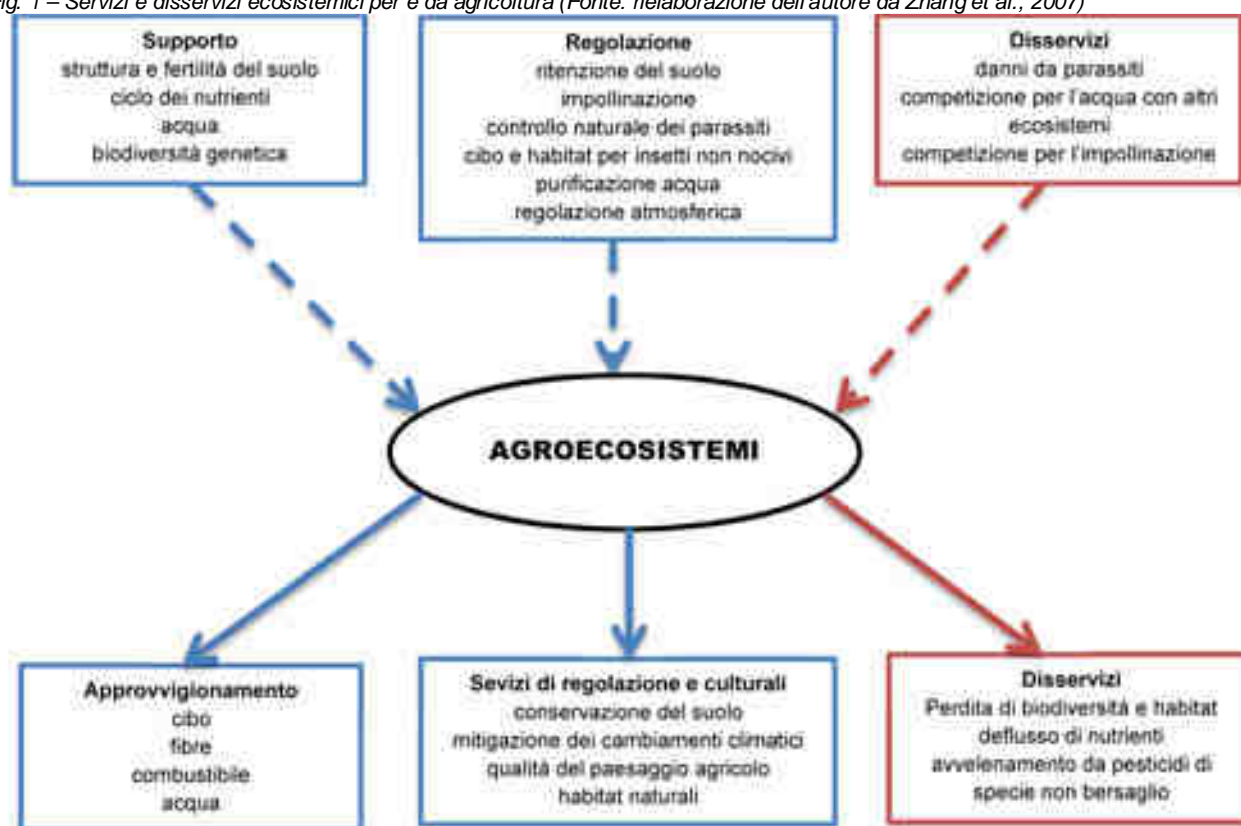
ig. 1 – Servizi e disservizi ecosistemici per e da agricoltura (Fonte: rielaborazione dell'autore da Zhang et al., 2007)

Supporto
struttura e fertilità del suolo
ciclo dei nutrienti
acqua
biodiversità genetica

Regolazione
ritenzione del suolo
impollinazione
controllo naturale dei parassiti
cibo e habitat per insetti non nocivi
purificazione acqua
regolazione atmosferica

Disservizi
danni da parassiti
competizione per l'acqua con altri ecosistemi
competizione per l'impollinazione

AGROECOSISTEMI

Approvvigionamento
cibo
fibre
combustibile
acqua

Sevizi di regolazione e culturali
conservazione del suolo
mitigazione dei cambiamenti climatici
qualità del paesaggio agricolo
habitat naturali

Disservizi
Perdita di biodiversità e habitat
deflusso di nutrienti
avvelenamento da pesticidi di specie non bersaglio